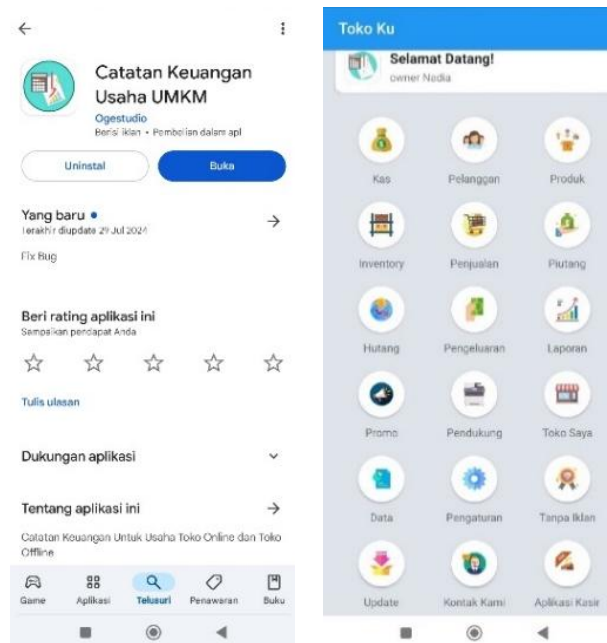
Catatan Keuangan Usaha UMKM

Ogestudio

Berisi iklan • Pembelian dalam apl

Uninstal

Buka

Yang baru •

Terakhir diupdate 29 Jul 2024

Fix Bug

Beri rating aplikasi ini

Sampaikan pendapat Anda

Tulis ulasan

Dukungan aplikasi

Tentang aplikasi ini

Catatan Keuangan Untuk Usaha Toko Online dan Toko Offline

Game

Aplikasi

Telusuri

Penawaran

Buku

Toko Ku

Selamat Datang!

owner Nadia

Kas

Pelanggan

Produk

Inventory

Penjualan

Piutang

Hutang

Pengeluaran

Laporan

Promo

Pendukung

Toko Saya

Data

Pengaturan

Tanpa Iklan

Update

Kontak Kami

Aplikasi Kasir